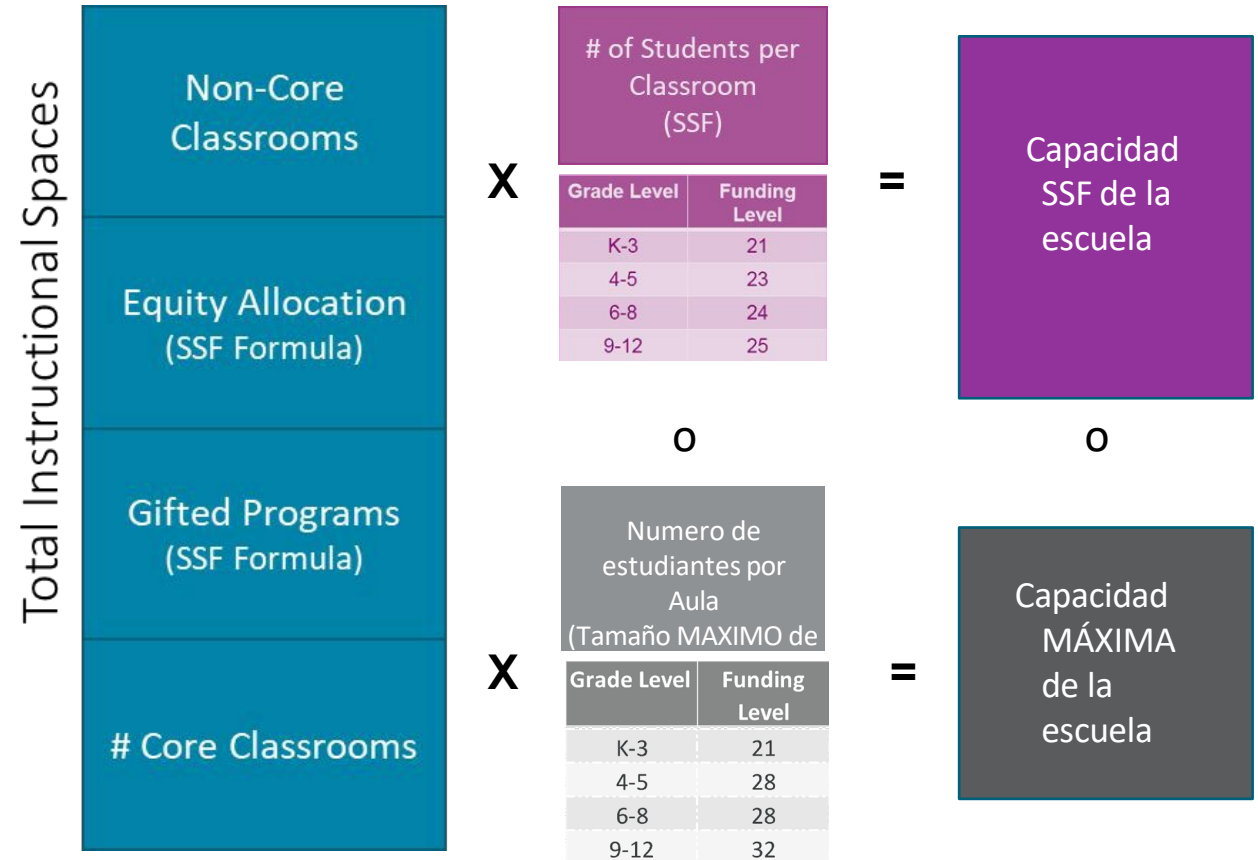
Total Instructional Spaces

Non-Core Classrooms

Equity Allocation (SSF Formula)

Gifted Programs (SSF Formula)

# Core Classrooms

X

# of Students per Classroom (SSF)

| Grade Level | Funding Level |
|---|---|
| K-3 | 21 |
| 4-5 | 23 |
| 6-8 | 24 |
| 9-12 | 25 |

=

Capacidad SSF de la escuela

o

o

X

Numero de estudiantes por Aula (Tamaño MAXIMO de

| Grade Level | Funding Level |
|---|---|
| K-3 | 21 |
| 4-5 | 28 |
| 6-8 | 28 |
| 9-12 | 32 |

=

Capacidad MÁXIMA de la escuela